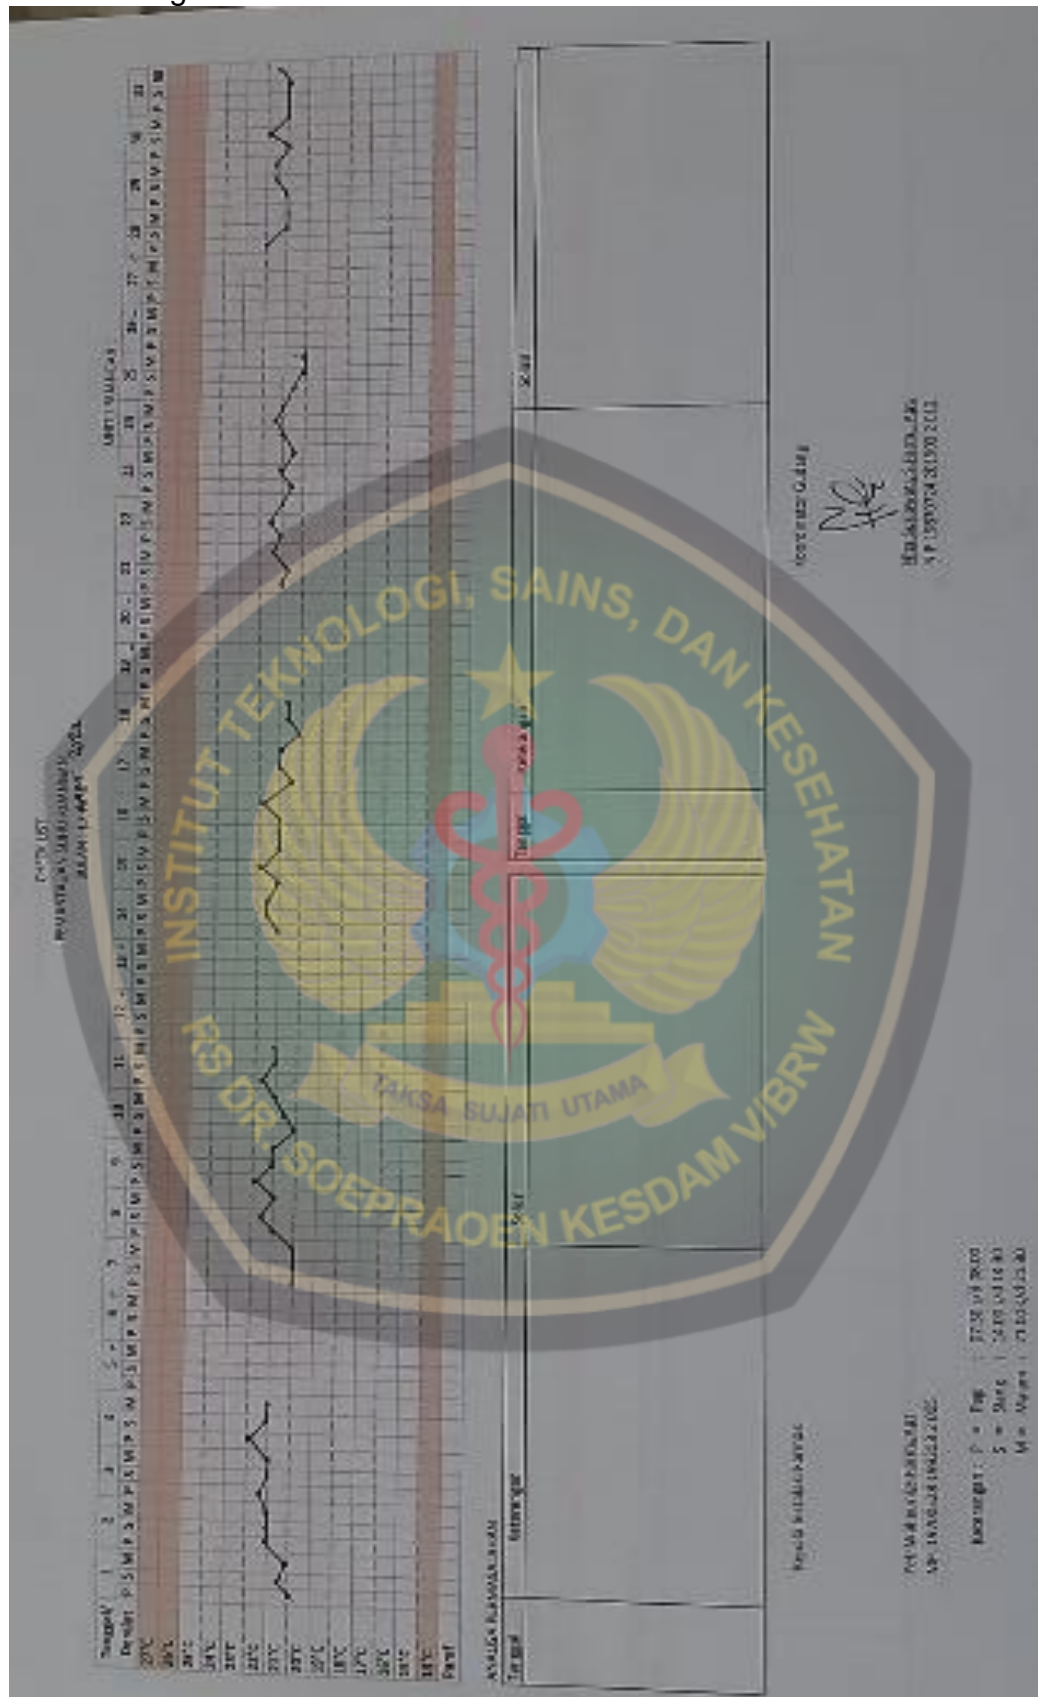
INSTITUT TEKNOLOGI, SAINS, DAN KESEHATAN
RS DR. SOEPRAOEN KESDAM V/BRW
TAKSA SUJATI UTAMA

CHECK LIST
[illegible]
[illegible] 2022

Tanggal
Derajat
Keterangan
Tanggal
Tanggal

Kepala Ruangan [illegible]
Keterangan : P = Pagi
S = Siang
M = Malam

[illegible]
NIP. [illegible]